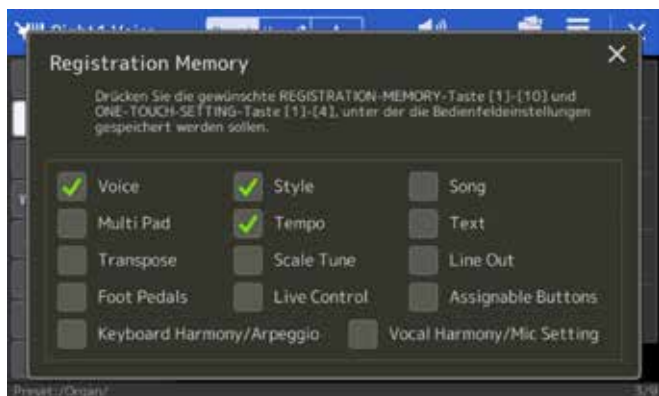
Registration Memory

Drücken Sie die gewünschte REGISTRATION-MEMORY-Taste [1]-[10] und ONE-TOUCH-SETTING-Taste [1]-[4], unter der die Bedienfeldeinstellungen gespeichert werden sollen.

Voice
Style
Song
Multi Pad
Tempo
Text
Transpose
Scale Tune
Line Out
Foot Pedals
Live Control
Assignable Buttons
Keyboard Harmony/Arpeggio
Vocal Harmony/Mic Setting

Preset:/Organ/
3/9